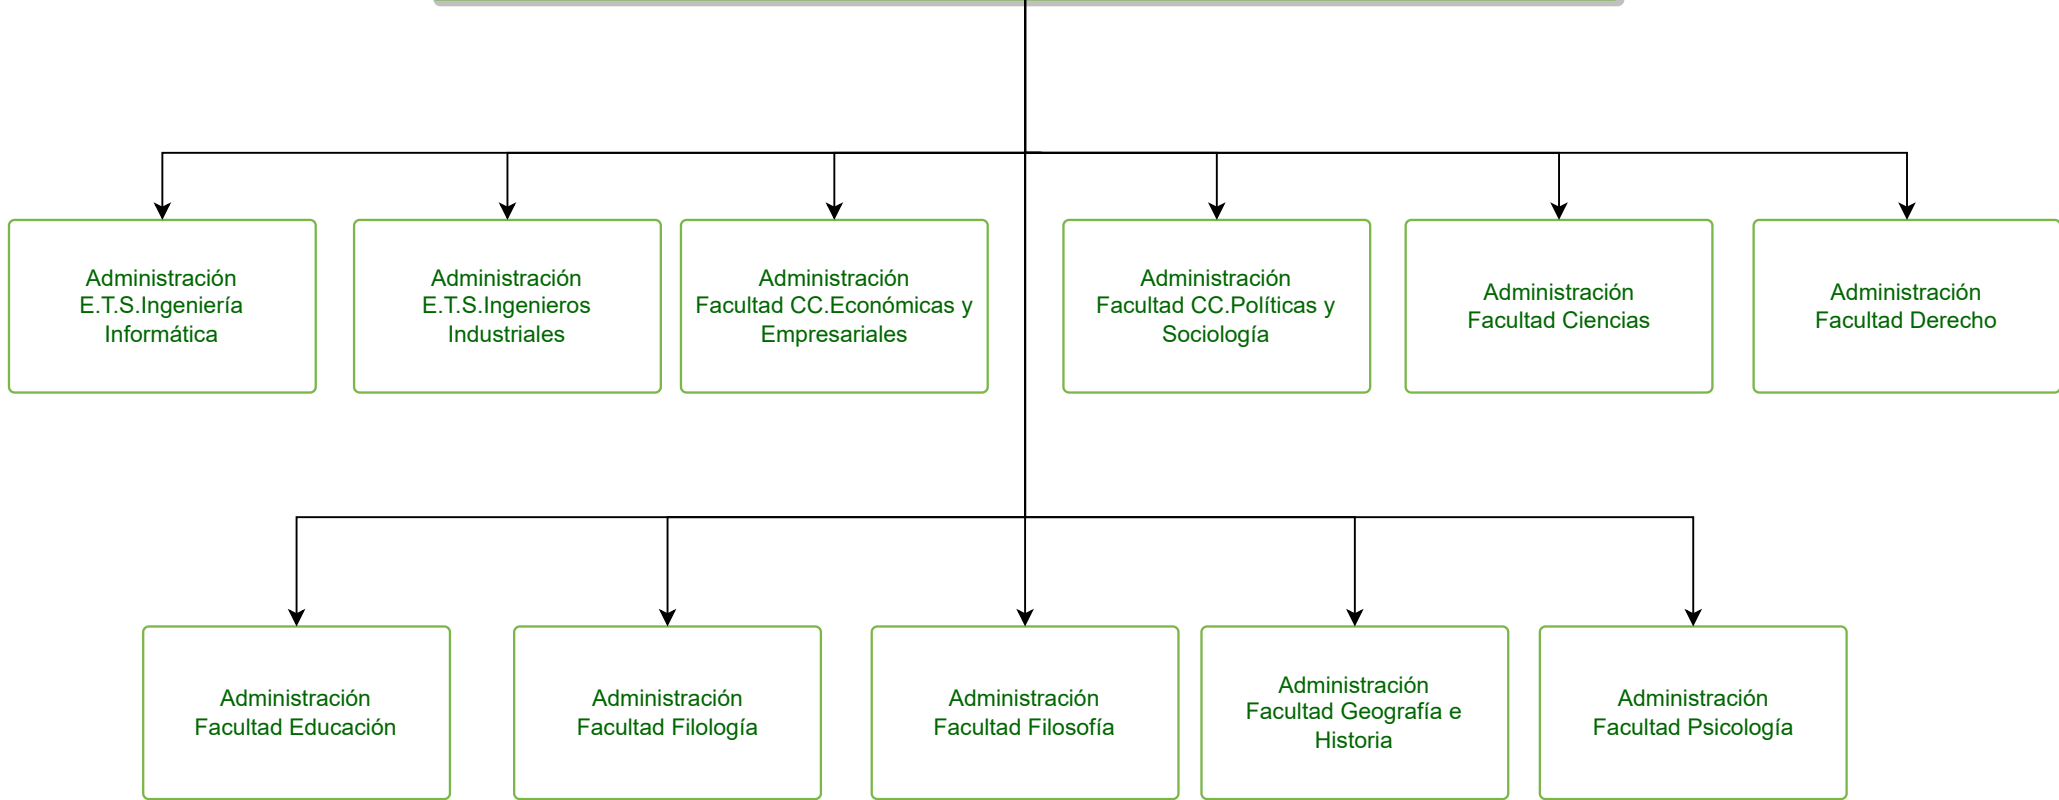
Administración
E.T.S.Ingeniería
Informática

Administración
E.T.S.Ingenieros
Industriales

Administración
Facultad CC.Económicas y
Empresariales

Administración
Facultad CC.Políticas y
Sociología

Administración
Facultad Ciencias

Administración
Facultad Derecho

Administración
Facultad Educación

Administración
Facultad Filología

Administración
Facultad Filosofía

Administración
Facultad Geografía e
Historia

Administración
Facultad Psicología